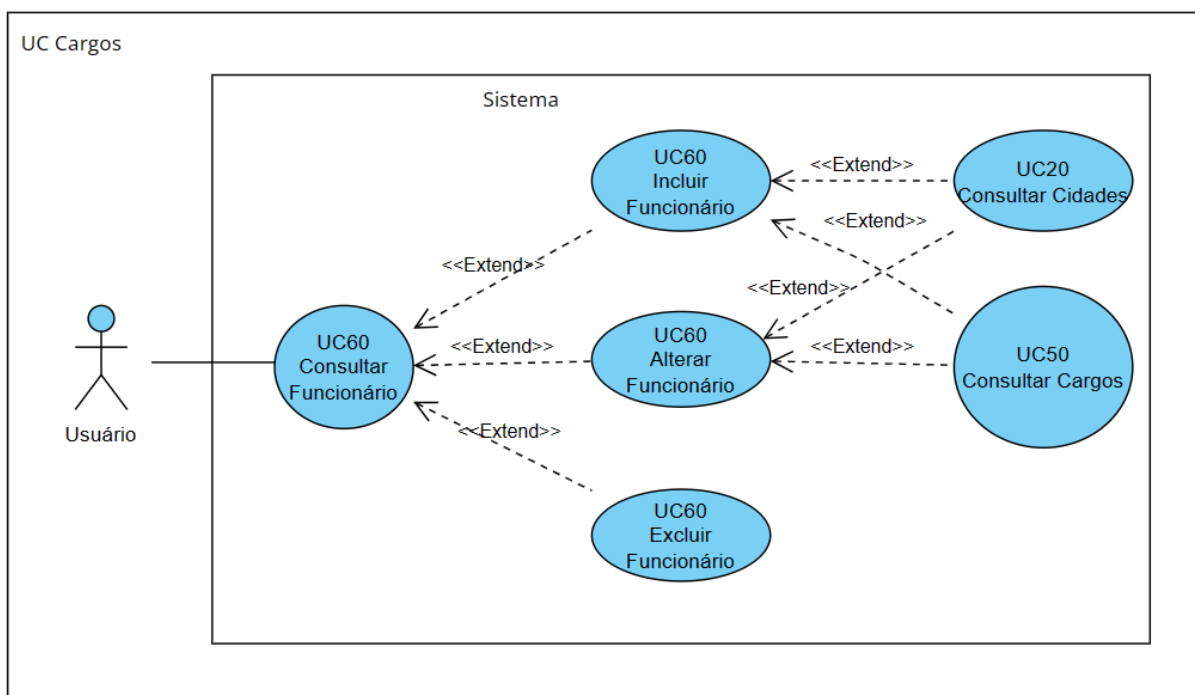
UC Cargos

Sistema

UC60
Incluir
Funcionário

<<Extend>>

UC20
Consultar Cidades

<<Extend>>

<<Extend>>

<<Extend>>

UC60
Consultar
Funcionário

<<Extend>>

UC60
Alterar
Funcionário

<<Extend>>

UC50
Consultar Cargos

Usuário

<<Extend>>

UC60
Excluir
Funcionário